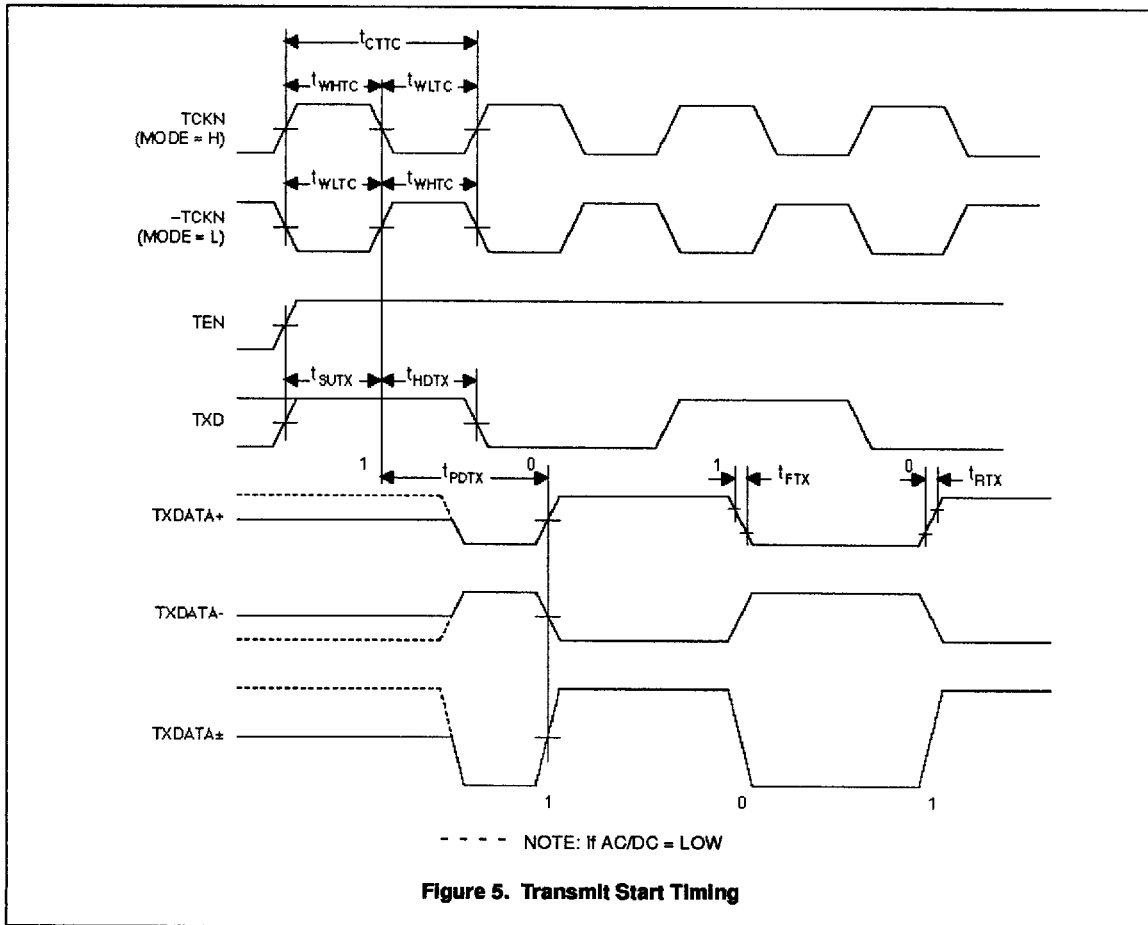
$t_{CTTC}$

$t_{WHTC}$ $t_{WLTC}$

TCKN (MODE = H)

$t_{WLTC}$ $t_{WHTC}$

–TCKN (MODE = L)

TEN

$t_{SUTX}$ $t_{HDTX}$

TXD

1 $t_{PDTX}$ 0 1 $t_{FTX}$ 0 $t_{RTX}$

TXDATA+

TXDATA-

TXDATA±

1 0 1

NOTE: If AC/DC = LOW

Figure 5. Transmit Start Timing